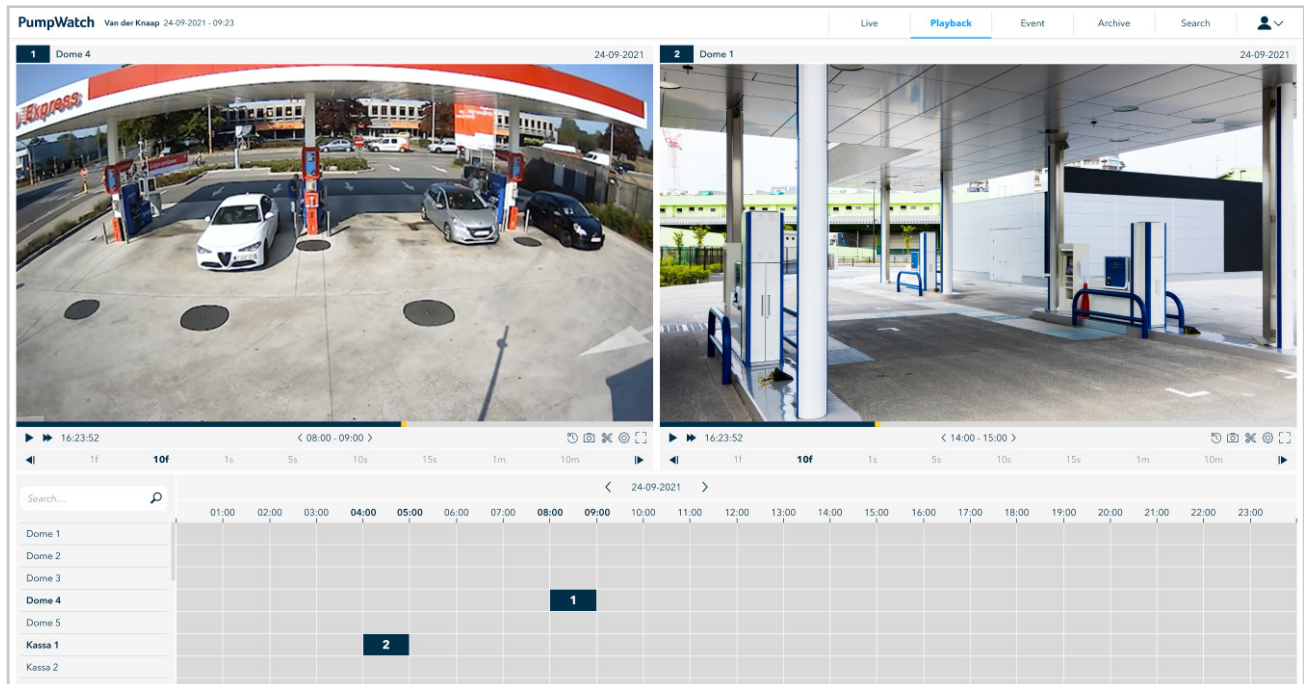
PumpWatch Van der Knaap 24-09-2021 - 09:23

Live Playback Event Archive Search

1 Dome 4 24-09-2021

Express

16:23:52 ‹ 08:00 - 09:00 ›

1f 10f 1s 5s 10s 15s 1m 10m

2 Dome 1 24-09-2021

16:23:52 ‹ 14:00 - 15:00 ›

1f 10f 1s 5s 10s 15s 1m 10m

Search...

‹ 24-09-2021 ›

01:00 02:00 03:00 04:00 05:00 06:00 07:00 08:00 09:00 10:00 11:00 12:00 13:00 14:00 15:00 16:00 17:00 18:00 19:00 20:00 21:00 22:00 23:00

Dome 1
Dome 2
Dome 3
Dome 4
Dome 5
Kassa 1
Kassa 2

1

2